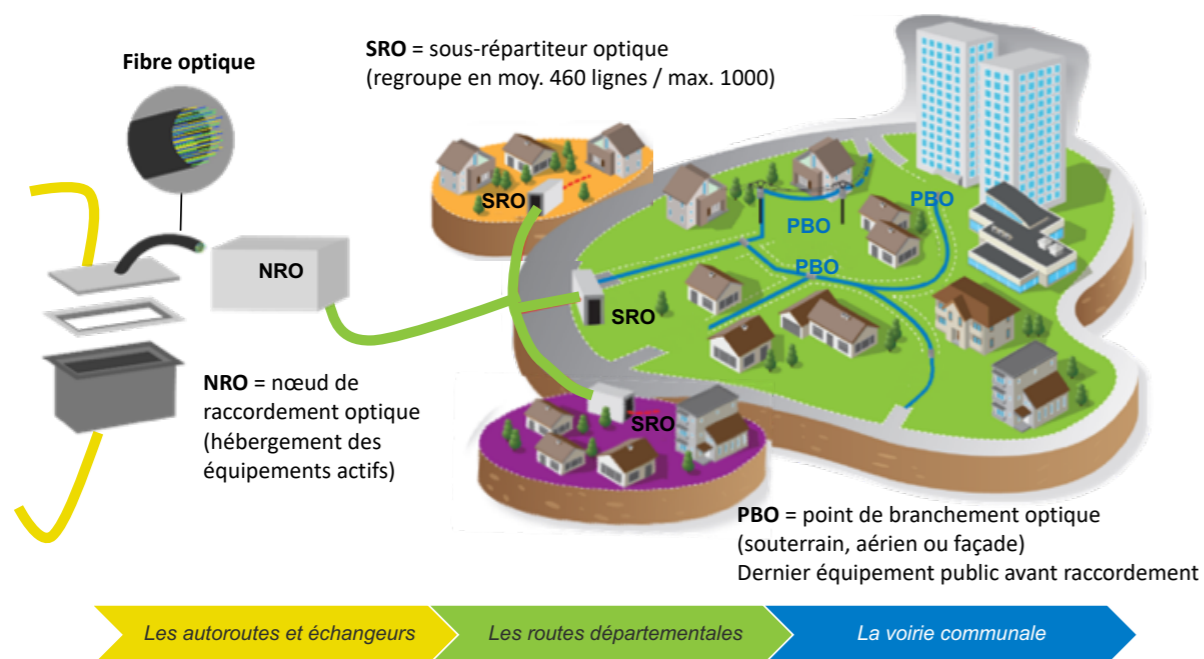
Fibre optique

SRO = sous-répartiteur optique
(regroupe en moy. 460 lignes / max. 1000)

NRO

SRO

SRO

SRO

PBO

PBO

PBO

NRO = nœud de raccordement optique (hébergement des équipements actifs)

PBO = point de branchement optique
(souterrain, aérien ou façade)
Dernier équipement public avant raccordement

Les autoroutes et échangeurs

Les routes départementales

La voirie communale